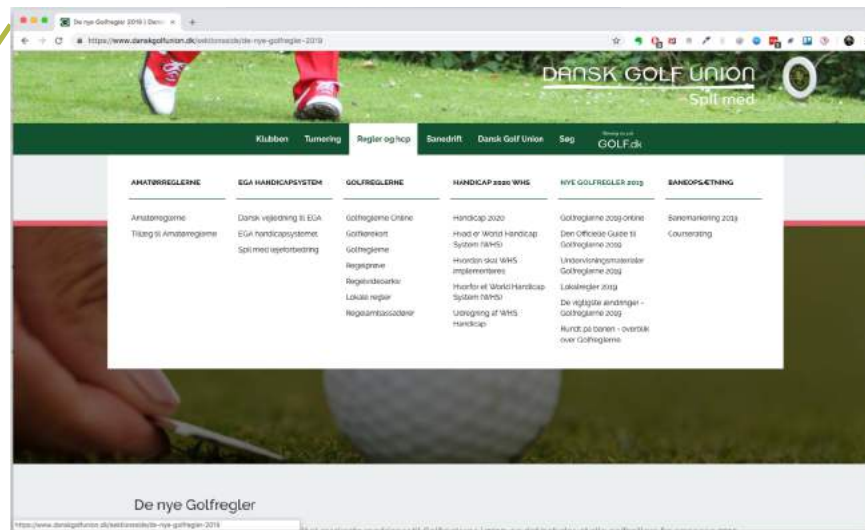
De nye Golfregler 2019 | Dansk ×

https://www.danskgolfunion.dk/sektionsside/de-nye-golfregler-2019

DANSK GOLF UNION
Spil med

Klubben Turnering Regler og hcp Banedrift Dansk Golf Union Søg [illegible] GOLF.dk

AMATØRREGLERNE
Amatørreglerne
Tillæg til Amatørreglerne

EGA HANDICAPSYSTEM
Dansk vejledning til EGA
EGA handicapsystemet
Spil med tællerforbedring

GOLFREGLERNE
Golfreglerne Online
Golfkørekort
Golfreglerne
Regelprøve
Regelvideoarkiv
Lokale regler
Regelambassadører

HANDICAP 2020 WHS
Handicap 2020
Hvad er World Handicap System (WHS)
Hvordan skal WHS implementeres
Hvorfor et World Handicap System (WHS)
Udregning af WHS Handicap

NYE GOLFREGLER 2019
Golfreglerne 2019 online
Den Officielle Guide til Golfreglerne 2019
Undervisningsmateriale Golfreglerne 2019
Lokalregler 2019
De vigtigste ændringer - Golfreglerne 2019
Rundt på banen - overblik over Golfreglerne

BANEOPSÆTNING
Banemarkering 2019
Courserating

De nye Golfregler

https://www.danskgolfunion.dk/sektionsside/de-nye-golfregler-2019